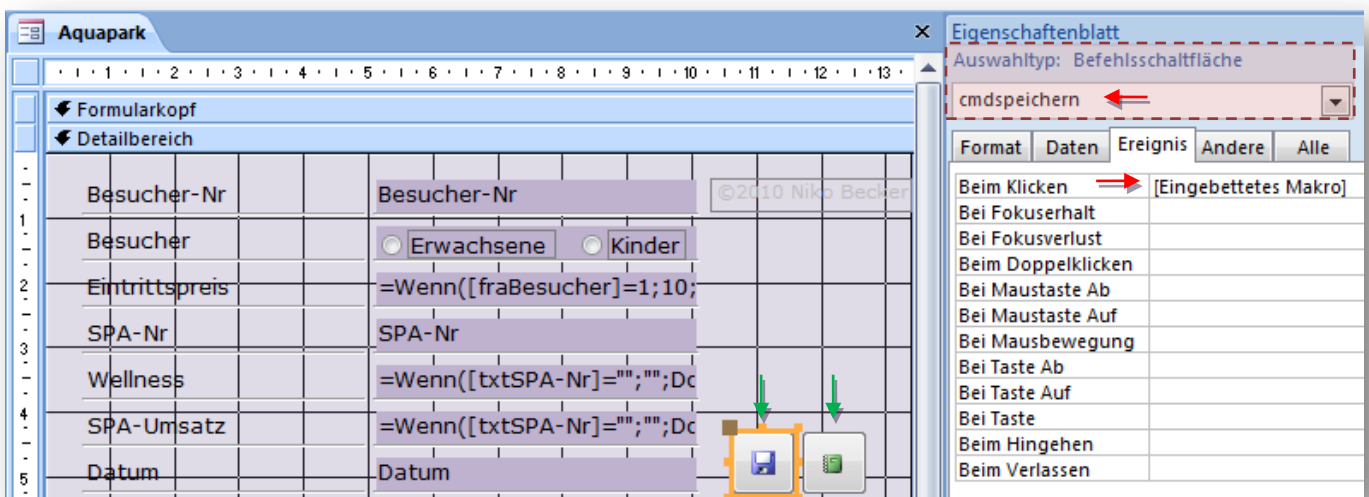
Aquapark

1 · 2 · 3 · 4 · 5 · 6 · 7 · 8 · 9 · 10 · 11 · 12 · 13

Formularkopf

Detailbereich

| | |
|---|---|
| Besucher-Nr | Besucher-Nr |
| Besucher | Erwachsene Kinder |
| Eintrittspreis | =Wenn([fraBesucher]=1;10; |
| SPA-Nr | SPA-Nr |
| Wellness | =Wenn([txtSPA-Nr]="";"";Dc |
| SPA-Umsatz | =Wenn([txtSPA-Nr]="";"";Dc |
| Datum | Datum |

©2010 Niko Becker

1 2 3 4 5

Eigenschaftenblatt

Auswahltyp: Befehlsschaltfläche

cmdspeichern

Format | Daten | Ereignis | Andere | Alle

| | |
|---|---|
| Beim Klicken | [Eingebettetes Makro] |
| Bei Fokuserhalt | |
| Bei Fokusverlust | |
| Beim Doppelklicken | |
| Bei Maustaste Ab | |
| Bei Maustaste Auf | |
| Bei Mausbewegung | |
| Bei Taste Ab | |
| Bei Taste Auf | |
| Bei Taste | |
| Beim Hingehen | |
| Beim Verlassen | |